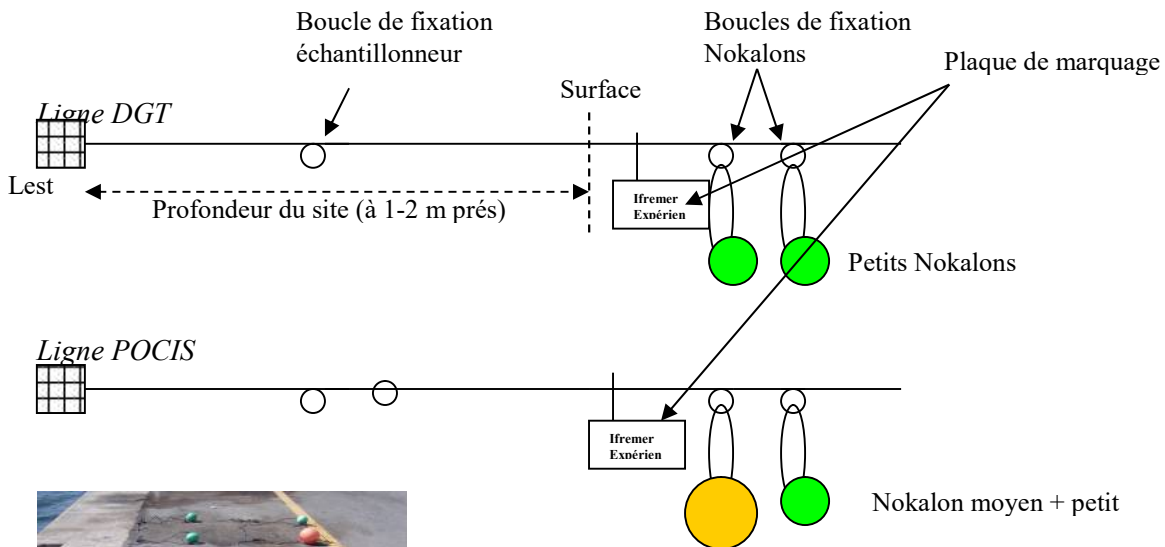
Boucle de fixation échantillonneur

Boucles de fixation Nokalons

Plaque de marquage

Surface

Ligne DGT

Lest

Profondeur du site (à 1-2 m prés)

Ifremer Expérien

Petits Nokalons

Ligne POCIS

Ifremer Expérien

Nokalon moyen + petit